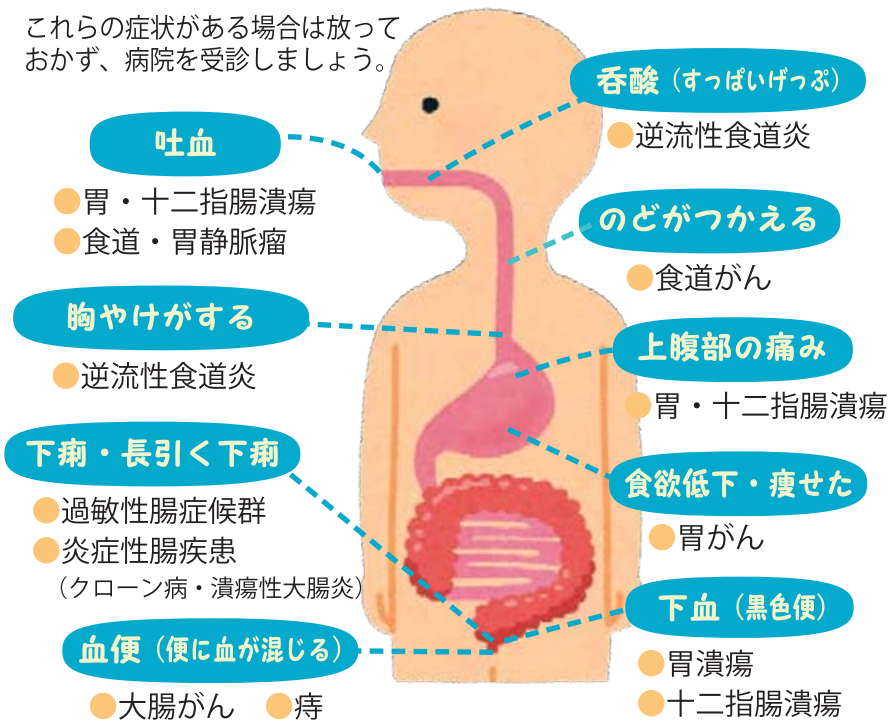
これらの症状がある場合は放っておかず、病院を受診しましょう。

吐血
●胃・十二指腸潰瘍
●食道・胃静脈瘤

胸やけがする
●逆流性食道炎

下痢・長引く下痢
●過敏性腸症候群
●炎症性腸疾患
（クローン病・潰瘍性大腸炎）

血便（便に血が混じる）
●大腸がん ●痔

呑酸（すっぱいげっぷ）
●逆流性食道炎

のどがつかえる
●食道がん

上腹部の痛み
●胃・十二指腸潰瘍

食欲低下・痩せた
●胃がん

下血（黒色便）
●胃潰瘍
●十二指腸潰瘍